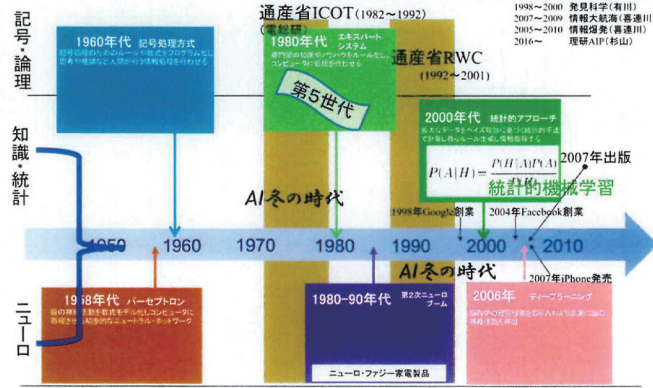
記号・論理

知識・統計

ニューロ

1960年代 記号処理方式

通産省ICOT(1982～1992)

(電総研)

1980年代 エキスパートシステム

第5世代

通産省RWC (1992～2001)

1998～2000 発見科学(有川)
2007～2009 情報大航海(喜連川)
2005～2010 情報爆発(喜連川)
2016～ 理研AIP(杉山)

2000年代 統計的アプローチ

$P(A|H) = \frac{P(H|A)P(A)}{P(H)}$

2007年出版

統計的機械学習

AI冬の時代

1998年Google創業

2004年Facebook創業

1950 1960 1970 1980 1990 2000 2010

AI冬の時代

2007年iPhone発売

1958年代 パーセプトロン

1980-90年代 第2次ニューロブーム

ニューロ・ファジー家電製品

2006年 ディープラーニング